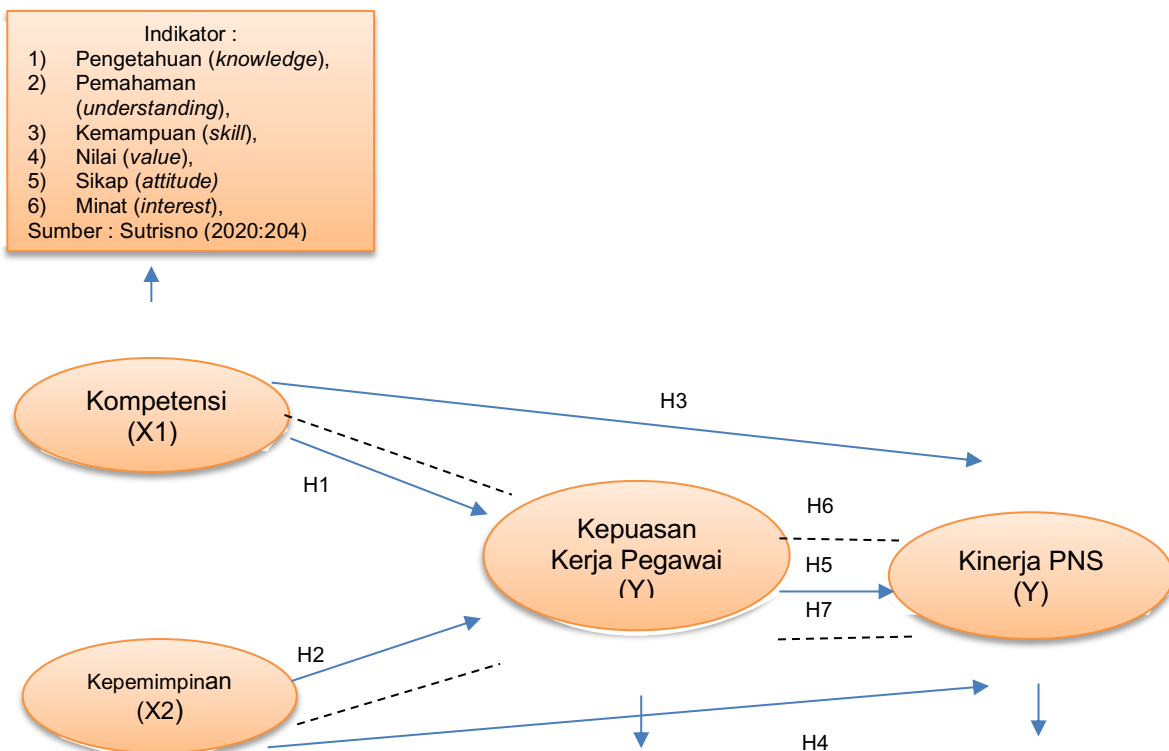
Indikator :
1) Pengetahuan (*knowledge*),
2) Pemahaman (*understanding*),
3) Kemampuan (*skill*),
4) Nilai (*value*),
5) Sikap (*attitude)*
6) Minat (*interest*),
Sumber : Sutrisno (2020:204)

Kompetensi
(X1)

H3

H1

Kepuasan
Kerja Pegawai
(Y)

H6

H5

H7

Kinerja PNS
(Y)

H2

Kepemimpinan
(X2)

H4